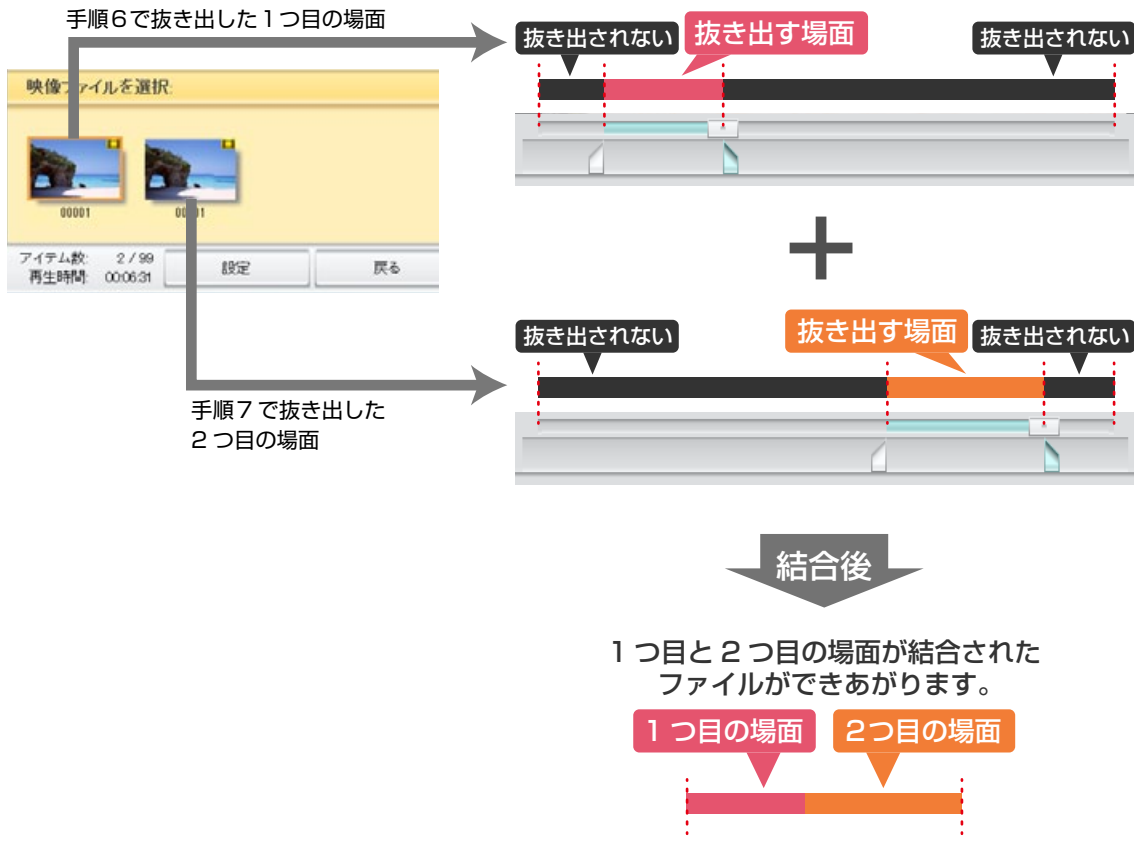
手順6で抜き出した1つ目の場面

抜き出されない
抜き出す場面
抜き出されない

映像ファイルを選択

00001
00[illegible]1

アイテム数: 2 / 99
再生時間: 00:06:31
設定
戻る

+

抜き出されない
抜き出す場面
抜き出されない

手順7で抜き出した2つ目の場面

結合後

1つ目と2つ目の場面が結合されたファイルができあがります。

1つ目の場面
2つ目の場面